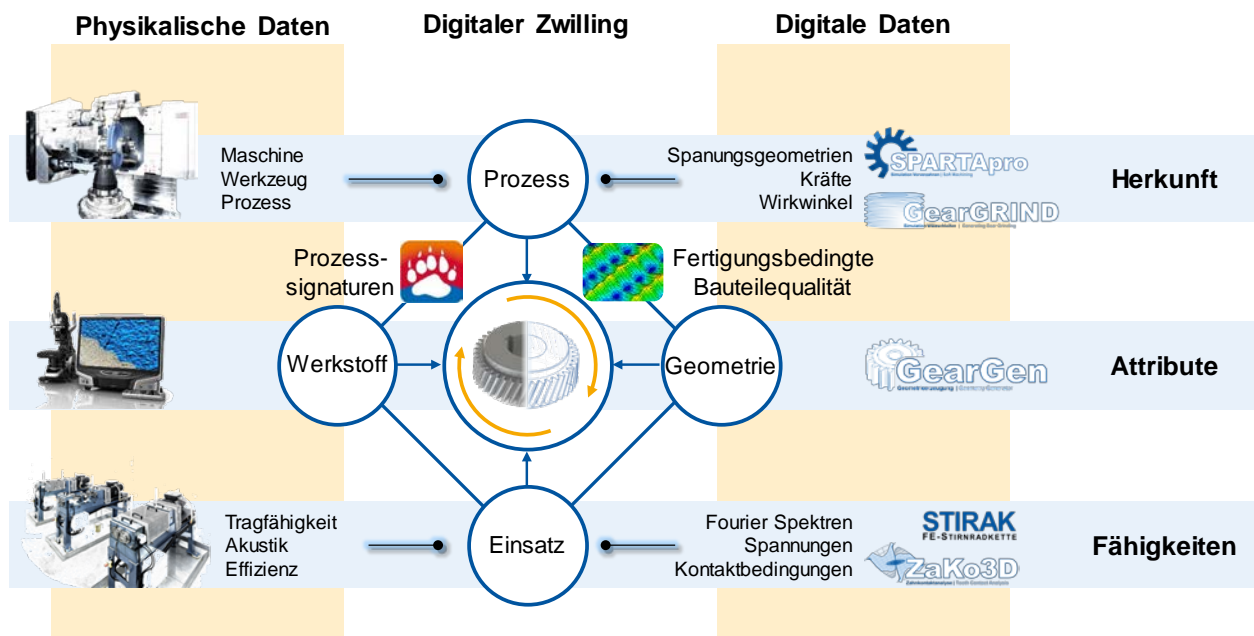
Physikalische Daten

Digitaler Zwilling

Digitale Daten

Maschine
Werkzeug
Prozess

Prozess

Spanungsgeometrien
Kräfte
Wirkwinkel

SPARTApro

GearGRIND

Herkunft

Prozesssignaturen

Fertigungsbedingte Bauteilequalität

Werkstoff

Geometrie

GearGen

Attribute

Tragfähigkeit
Akustik
Effizienz

Einsatz

Fourier Spektren
Spannungen
Kontaktbedingungen

STIRAK
FE-STIRNRADKETTE

ZaKo3D

Fähigkeiten